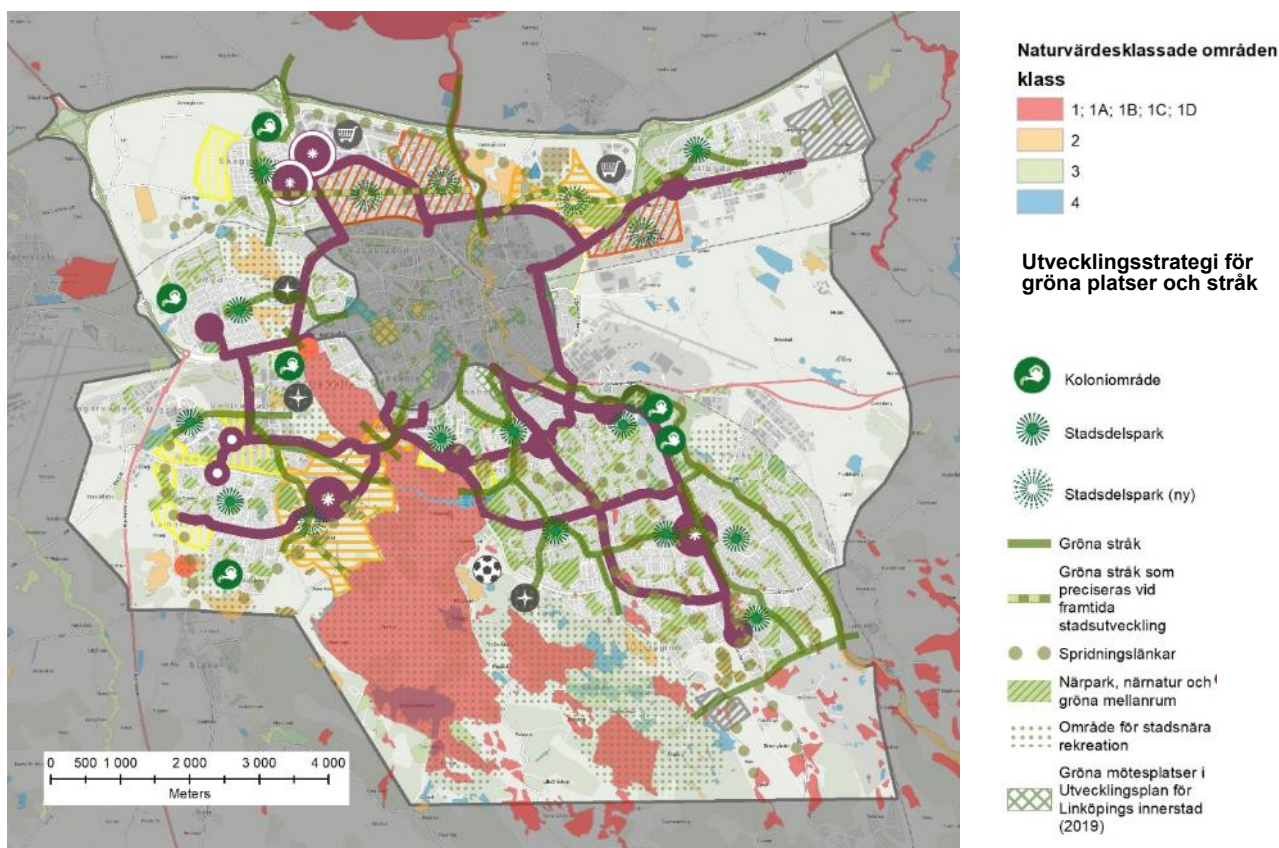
0 500 1 000 2 000 3 000 4 000
Meters

Naturvärdesklassade områden
klass
1; 1A; 1B; 1C; 1D
2
3
4

Utvecklingsstrategi för gröna platser och stråk

Koloniområde
Stadsdelspark
Stadsdelspark (ny)
Gröna stråk
Gröna stråk som preciseras vid framtida stadsutveckling
Spridningslänkar
Närpark, närnatur och gröna mellanrum
Område för stadsnära rekreation
Gröna mötesplatser i Utvecklingsplan för Linköpings innerstad (2019)